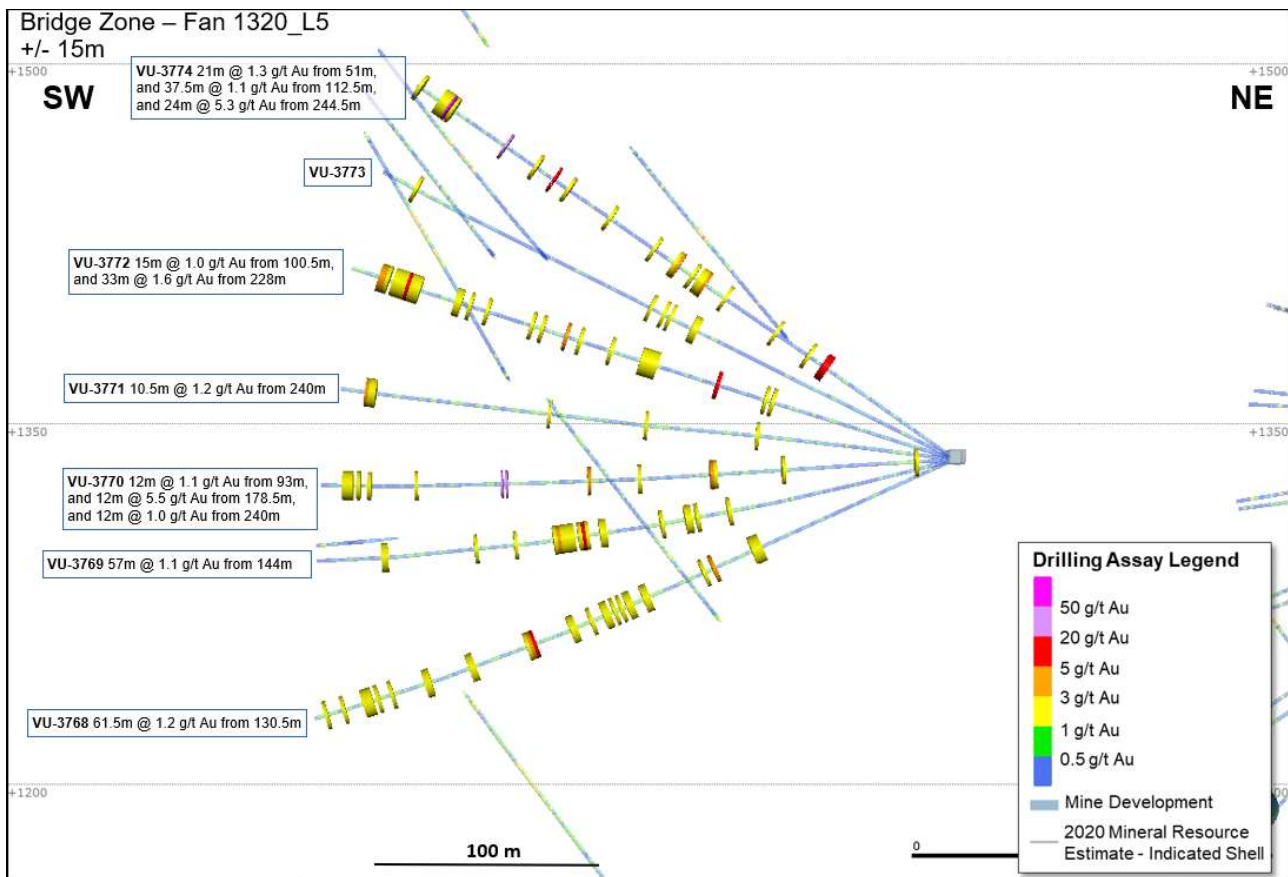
Bridge Zone – Fan 1320_L5
+/- 15m

+1500
+1500

SW

NE

**VU-3774** 21m @ 1.3 g/t Au from 51m, and 37.5m @ 1.1 g/t Au from 112.5m, and 24m @ 5.3 g/t Au from 244.5m

**VU-3773**

**VU-3772** 15m @ 1.0 g/t Au from 100.5m, and 33m @ 1.6 g/t Au from 228m

**VU-3771** 10.5m @ 1.2 g/t Au from 240m

+1350
+1350

**VU-3770** 12m @ 1.1 g/t Au from 93m, and 12m @ 5.5 g/t Au from 178.5m, and 12m @ 1.0 g/t Au from 240m

**VU-3769** 57m @ 1.1 g/t Au from 144m

**VU-3768** 61.5m @ 1.2 g/t Au from 130.5m

+1200

100 m

0

Drilling Assay Legend
50 g/t Au
20 g/t Au
5 g/t Au
3 g/t Au
1 g/t Au
0.5 g/t Au
Mine Development
2020 Mineral Resource Estimate - Indicated Shell